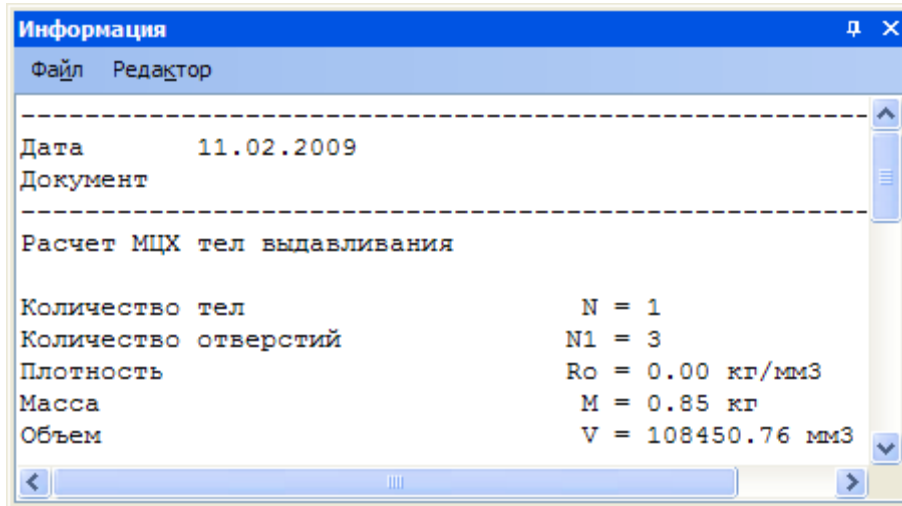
Информация

Файл Редактор

----------------------------------------------------------------
Дата 11.02.2009
Документ
----------------------------------------------------------------
Расчет МЦХ тел выдавливания

Количество тел N = 1
Количество отверстий N1 = 3
Плотность Ro = 0.00 кг/мм3
Масса M = 0.85 кг
Объем V = 108450.76 мм3